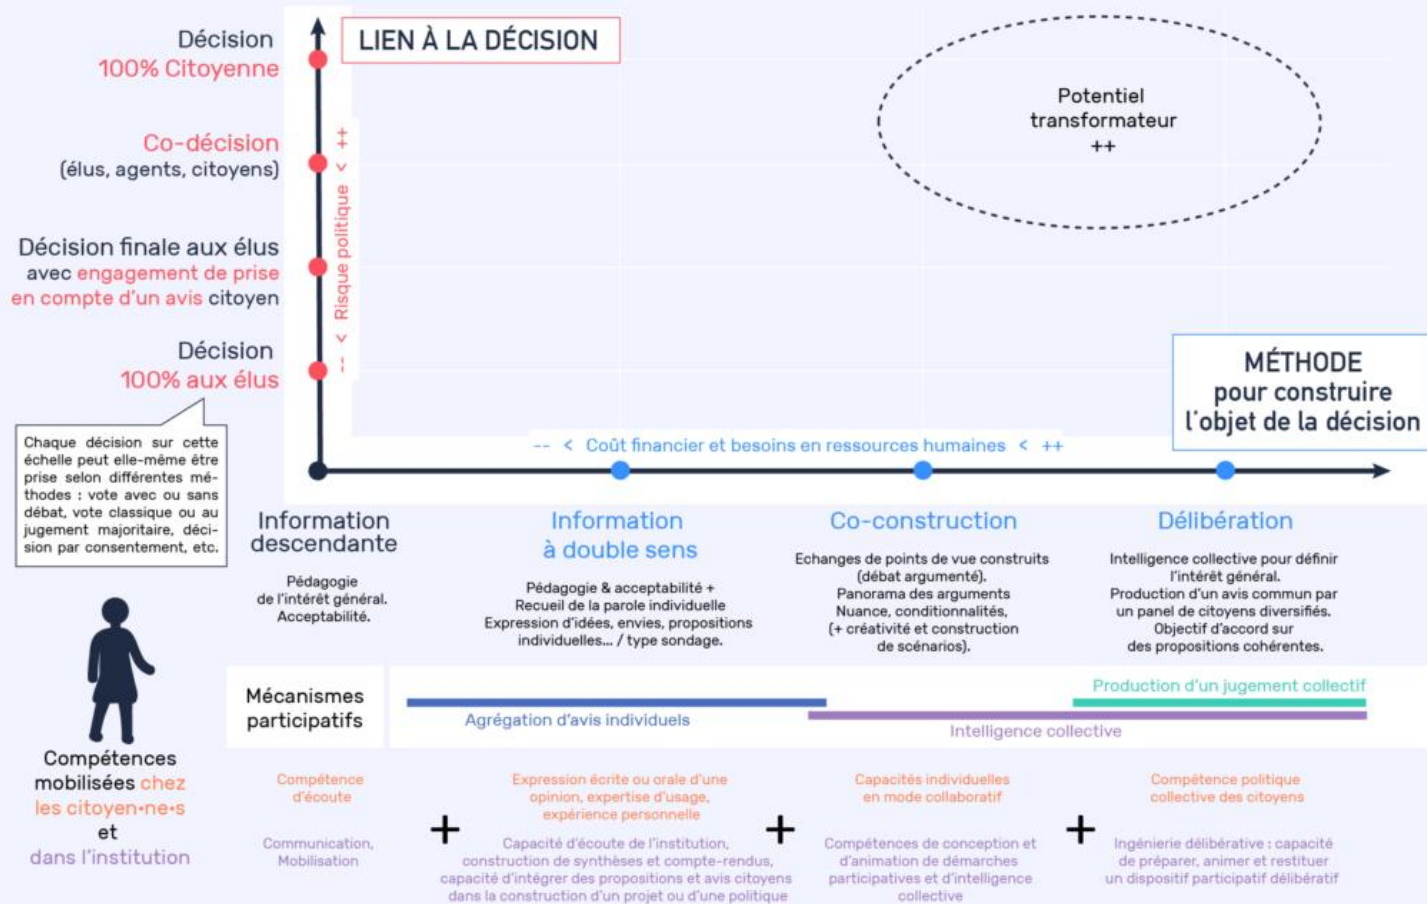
Décision
100% Citoyenne

LIEN À LA DÉCISION

Potentiel transformateur
++

Co-décision
(élus, agents, citoyens)

Décision finale aux élus avec engagement de prise en compte d'un avis citoyen

Décision
100% aux élus

-- < Risque politique < ++

Chaque décision sur cette échelle peut elle-même être prise selon différentes méthodes : vote avec ou sans débat, vote classique ou au jugement majoritaire, décision par consentement, etc.

MÉTHODE
pour construire l'objet de la décision

-- < Coût financier et besoins en ressources humaines < ++

Information descendante

Pédagogie de l'intérêt général. Acceptabilité.

Information à double sens

Pédagogie & acceptabilité + Recueil de la parole individuelle Expression d'idées, envies, propositions individuelles... / type sondage.

Co-construction

Echanges de points de vue construits (débat argumenté). Panorama des arguments Nuance, conditionnalités, (+ créativité et construction de scénarios).

Délibération

Intelligence collective pour définir l'intérêt général. Production d'un avis commun par un panel de citoyens diversifiés. Objectif d'accord sur des propositions cohérentes.

Mécanismes participatifs

Agrégation d'avis individuels

Production d'un jugement collectif

Intelligence collective

Compétences mobilisées chez les citoyen·ne·s et dans l'institution

Compétence d'écoute

Communication, Mobilisation

+

Expression écrite ou orale d'une opinion, expertise d'usage, expérience personnelle

Capacité d'écoute de l'institution, construction de synthèses et compte-rendus, capacité d'intégrer des propositions et avis citoyens dans la construction d'un projet ou d'une politique

+

Capacités individuelles en mode collaboratif

Compétences de conception et d'animation de démarches participatives et d'intelligence collective

+

Compétence politique collective des citoyens

Ingénierie délibérative : capacité de préparer, animer et restituer un dispositif participatif délibératif